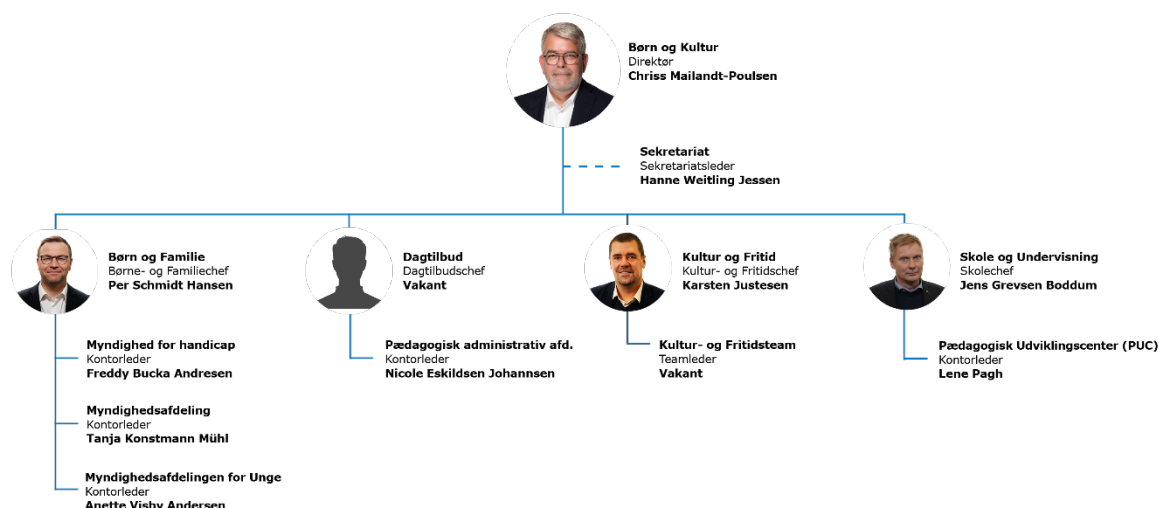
Børn og Kultur
Direktør
Chriss Mailandt-Poulsen

Sekretariat
Sekretariatsleder
Hanne Weitling Jessen

Børn og Familie
Børne- og Familiechef
Per Schmidt Hansen

Myndighed for handicap
Kontorleder
Freddy Bucka Andresen

Myndighedsafdeling
Kontorleder
Tanja Konstmann Mühl

Myndighedsafdelingen for Unge
Kontorleder
Anette Visby Andersen

Dagtilbud
Dagtilbudschef
Vakant

Pædagogisk administrativ afd.
Kontorleder
Nicole Eskildsen Johannsen

Kultur og Fritid
Kultur- og Fritidschef
Karsten Justesen

Kultur- og Fritidsteam
Teamleder
Vakant

Skole og Undervisning
Skolechef
Jens Grevsen Boddum

Pædagogisk Udviklingscenter (PUC)
Kontorleder
Lene Pagh